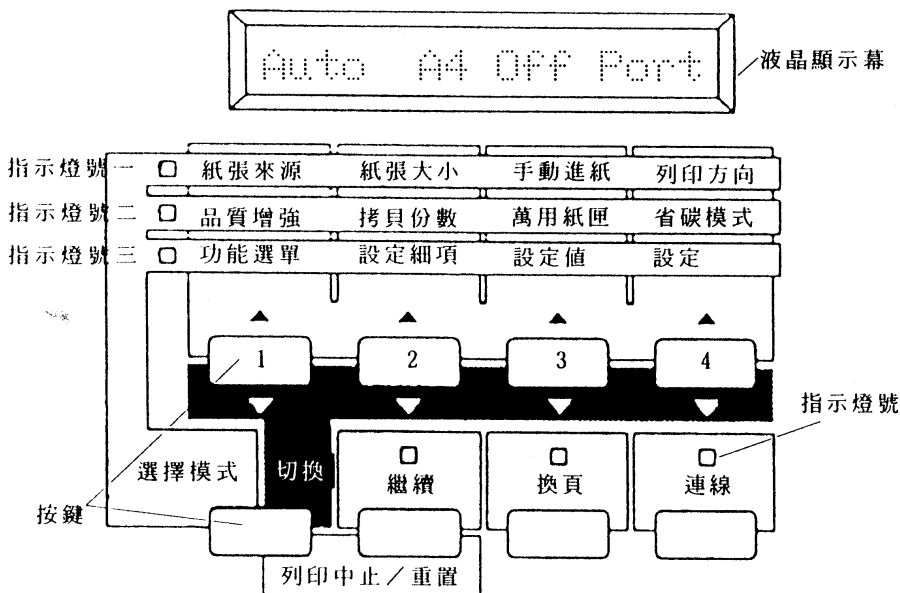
Auto A4 Off Port

液晶顯示幕

指示燈號一 紙張來源 紙張大小 手動進紙 列印方向

指示燈號二 品質增強 拷貝份數 萬用紙匣 省碳模式

指示燈號三 功能選單 設定細項 設定值 設定

1 2 3 4

指示燈號

選擇模式

切換

繼續

換頁

連線

按鍵

列印中止／重置